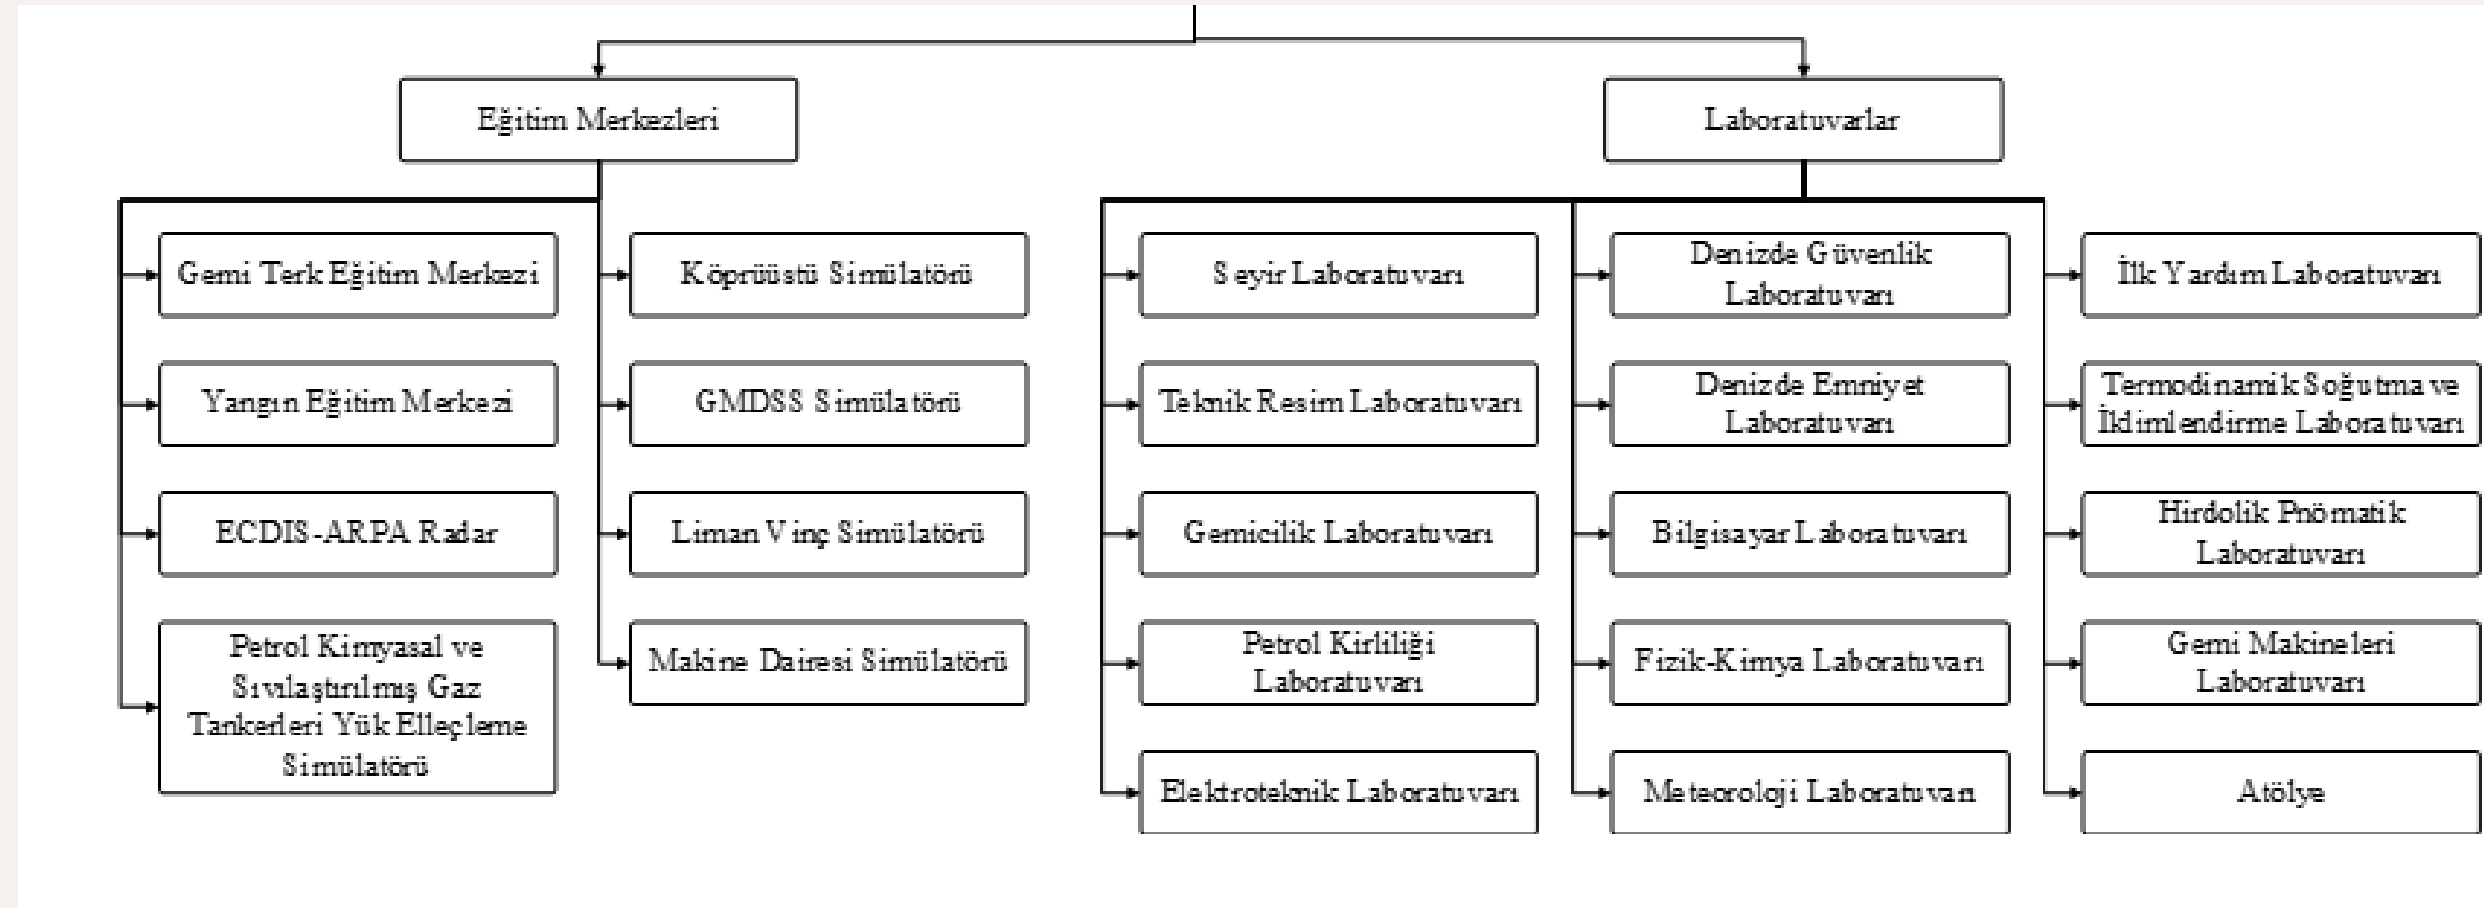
Eğitim Merkezleri

Gemi Terk Eğitim Merkezi

Yangın Eğitim Merkezi

ECDIS-ARPA Radar

Petrol Kimyasal ve Sıvılaştırılmış Gaz Tankerleri Yük Elleçleme Simülatörü

Köprüüstü Simülatörü

GMDSS Simülatörü

Liman Vinç Simülatörü

Makine Dairesi Simülatörü

Laboratuvarlar

Seyir Laboratuvarı

Teknik Resim Laboratuvarı

Gemicilik Laboratuvarı

Petrol Kirliliği Laboratuvarı

Elektroteknik Laboratuvarı

Denizde Güvenlik Laboratuvarı

Denizde Emniyet Laboratuvarı

Bilgisayar Laboratuvarı

Fizik-Kimya Laboratuvarı

Meteoroloji Laboratuvarı

İlk Yardım Laboratuvarı

Termodinamik Soğutma ve İklimlendirme Laboratuvarı

Hirdolik Pnömatik Laboratuvarı

Gemi Makineleri Laboratuvarı

Atölye